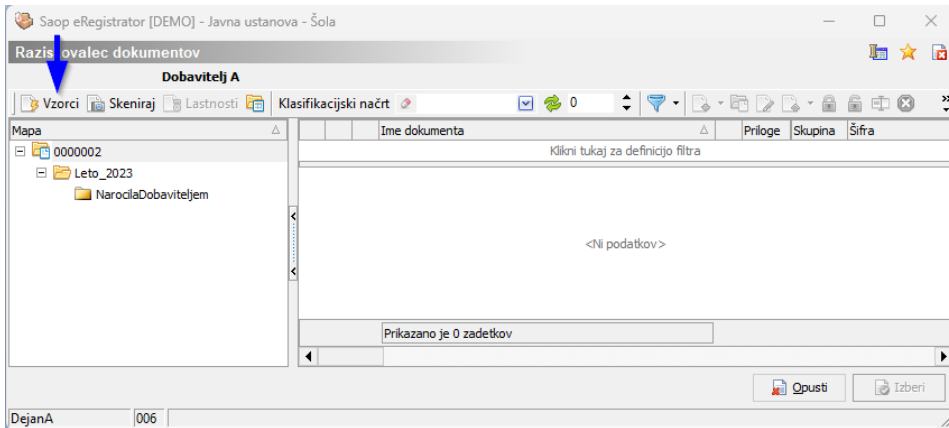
Saop eRegistrator [DEMO] - Javna ustanova - Šola

Razis ovalec dokumentov

Dobavitelj A

Vzorci Skeniraj Lastnosti Klasifikacijski načrt 0

Mapa

0000002

Leto_2023

NarocilaDobaviteljem

| | | | Ime dokumenta | Priloge | Skupina | Šifra |
|---|---|---|---|---|---|---|

Klikni tukaj za definicijo filtra

<Ni podatkov>

Prikazano je 0 zadetkov

Opusti Izberi

DejanA 006